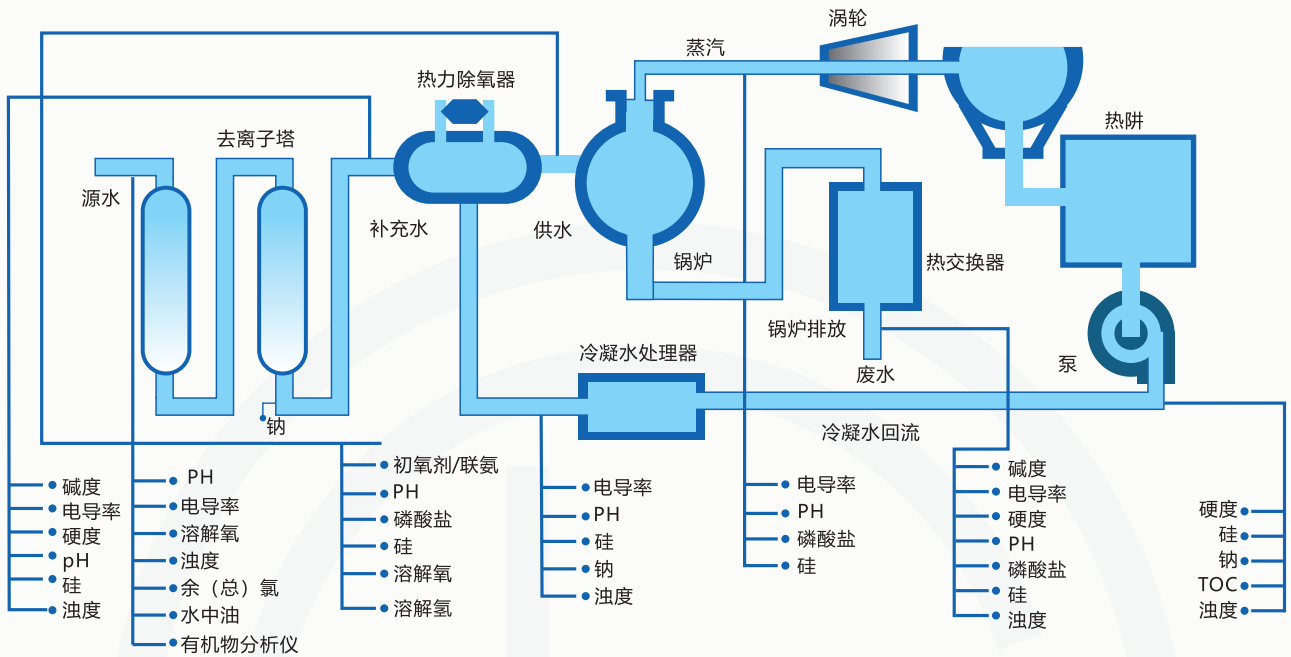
蒸汽
涡轮
热力除氧器
去离子塔
热阱
源水
补充水
供水
锅炉
热交换器
锅炉排放
冷凝水处理器
废水
泵
钠
冷凝水回流

碱度
电导率
硬度
pH
硅
浊度

PH
电导率
溶解氧
浊度
余（总）氯
水中油
有机物分析仪

初氧剂/联氨
PH
磷酸盐
硅
溶解氧
溶解氢

电导率
PH
硅
钠
浊度

电导率
PH
磷酸盐
硅

碱度
电导率
硬度
PH
磷酸盐
硅
浊度

硬度
硅
钠
TOC
浊度